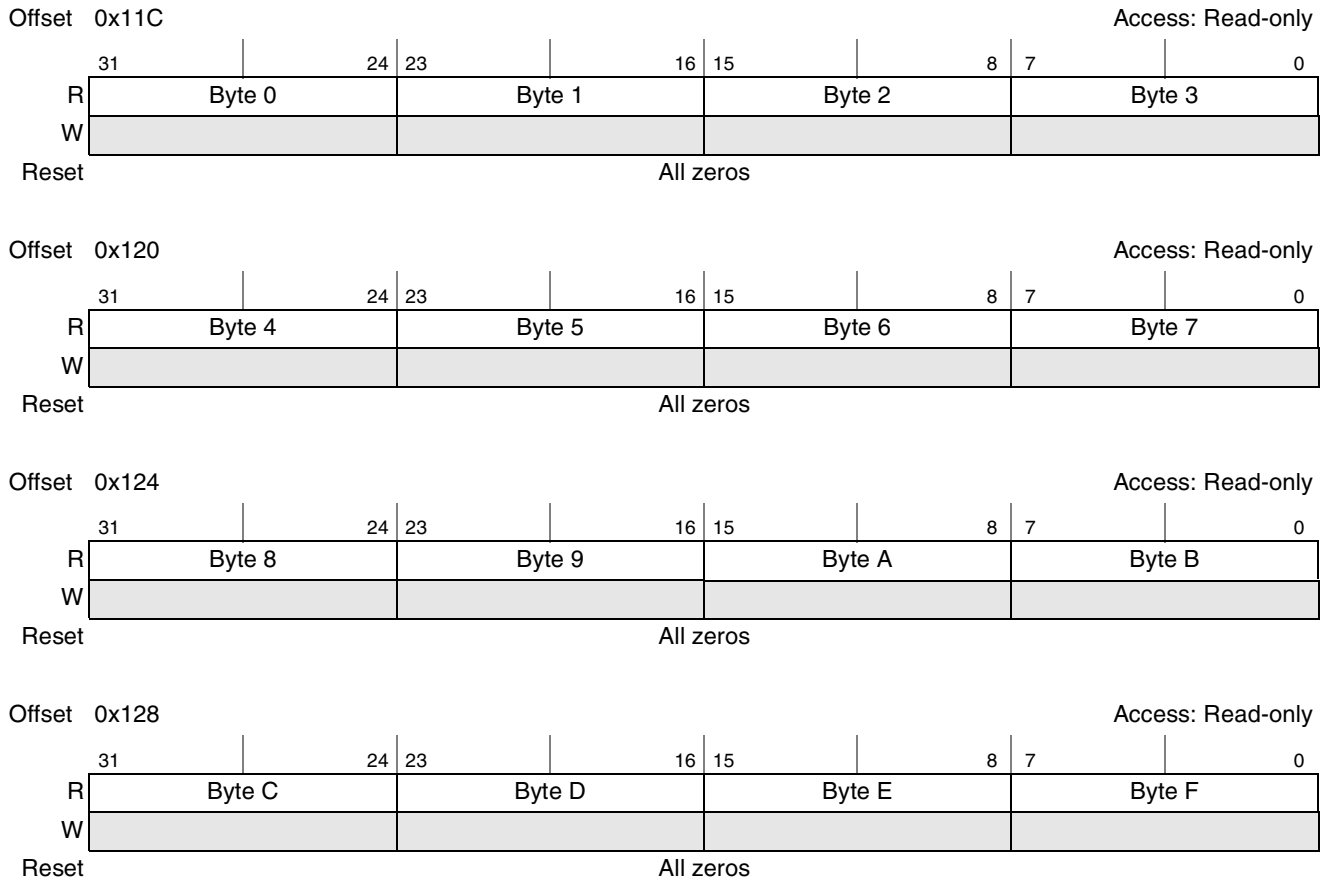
Offset 0x11C Access: Read-only

| | 31 24 | 23 16 | 15 8 | 7 0 |
|---|---|---|---|---|
| R | Byte 0 | Byte 1 | Byte 2 | Byte 3 |
| W | | | | |
| Reset | All zeros | | | |

Offset 0x120 Access: Read-only

| | 31 24 | 23 16 | 15 8 | 7 0 |
|---|---|---|---|---|
| R | Byte 4 | Byte 5 | Byte 6 | Byte 7 |
| W | | | | |
| Reset | All zeros | | | |

Offset 0x124 Access: Read-only

| | 31 24 | 23 16 | 15 8 | 7 0 |
|---|---|---|---|---|
| R | Byte 8 | Byte 9 | Byte A | Byte B |
| W | | | | |
| Reset | All zeros | | | |

Offset 0x128 Access: Read-only

| | 31 24 | 23 16 | 15 8 | 7 0 |
|---|---|---|---|---|
| R | Byte C | Byte D | Byte E | Byte F |
| W | | | | |
| Reset | All zeros | | | |